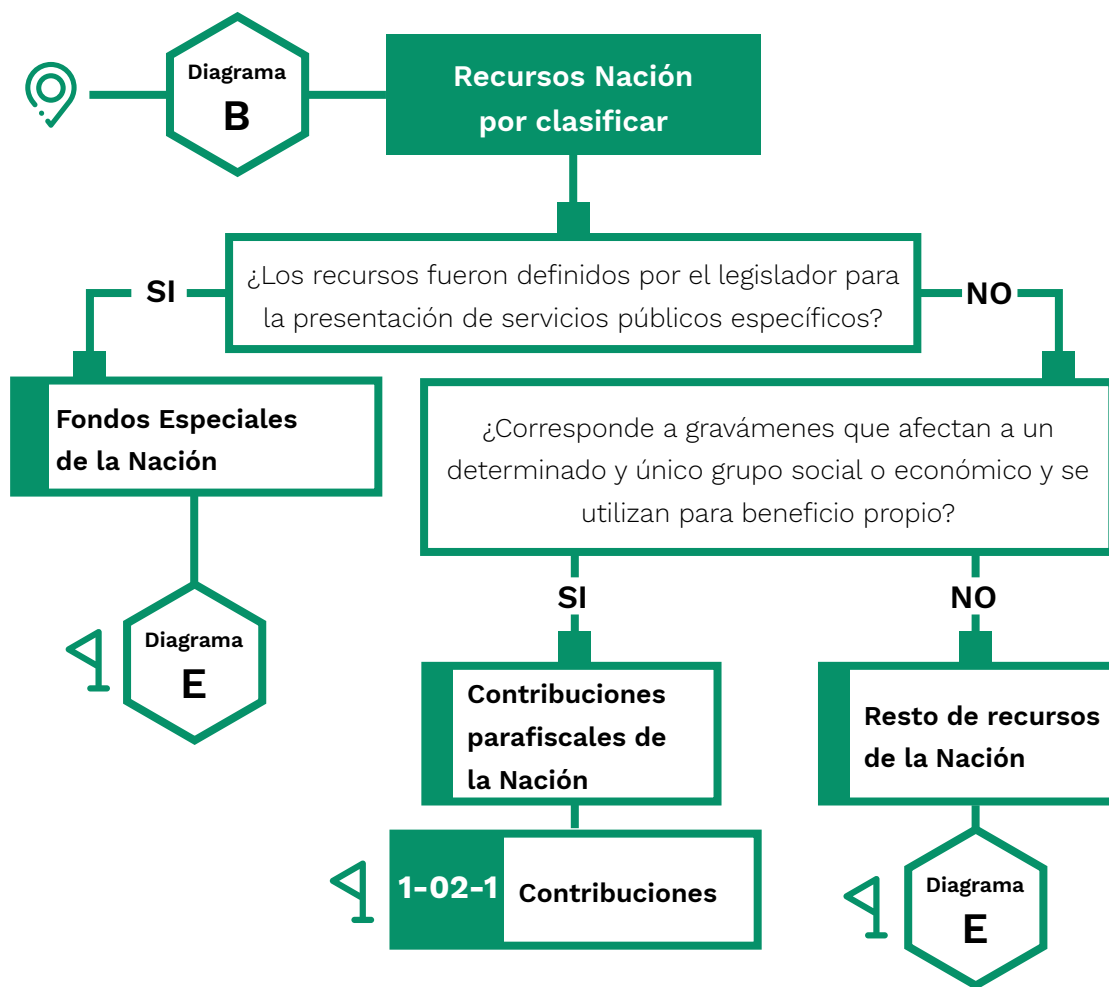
Diagrama
B

Recursos Nación por clasificar

¿Los recursos fueron definidos por el legislador para la presentación de servicios públicos específicos?

SI

NO

Fondos Especiales de la Nación

Diagrama
E

¿Corresponde a gravámenes que afectan a un determinado y único grupo social o económico y se utilizan para beneficio propio?

SI

NO

Contribuciones parafiscales de la Nación

1-02-1 Contribuciones

Resto de recursos de la Nación

Diagrama
E